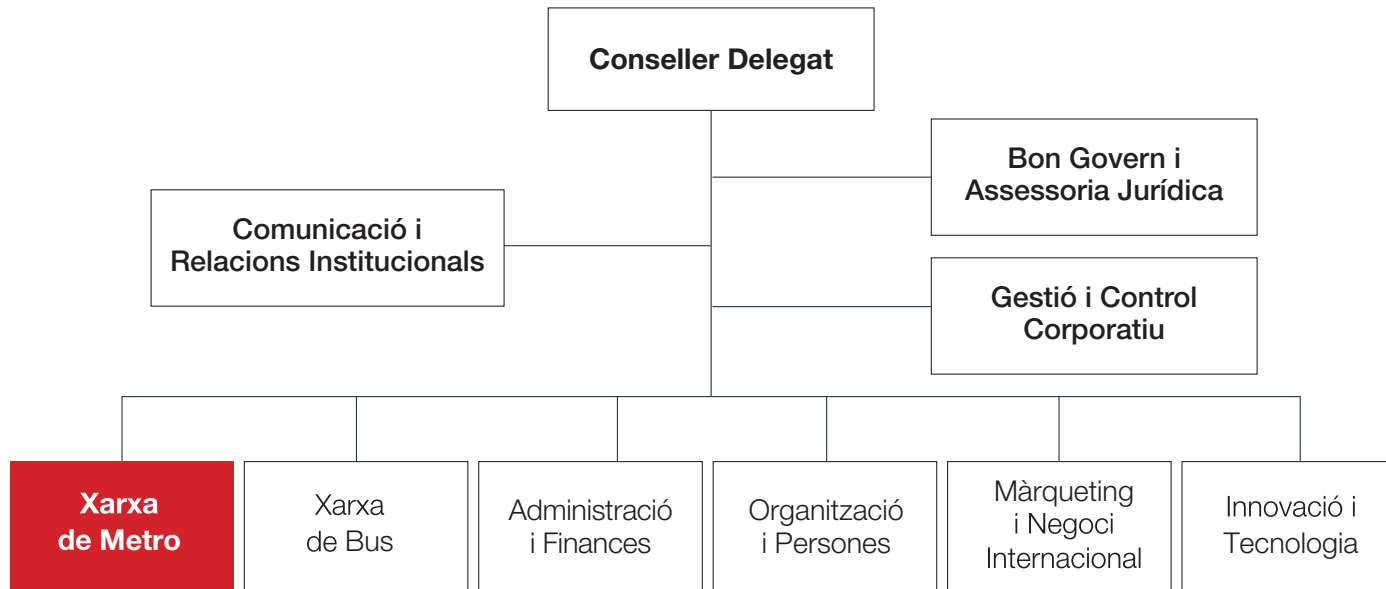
Conseller Delegat

Comunicació i Relacions Institucionals

Bon Govern i Assessoria Jurídica

Gestió i Control Corporatiu

Xarxa de Metro

Xarxa de Bus

Administració i Finances

Organització i Persones

Màrqueting i Negoci Internacional

Innovació i Tecnologia